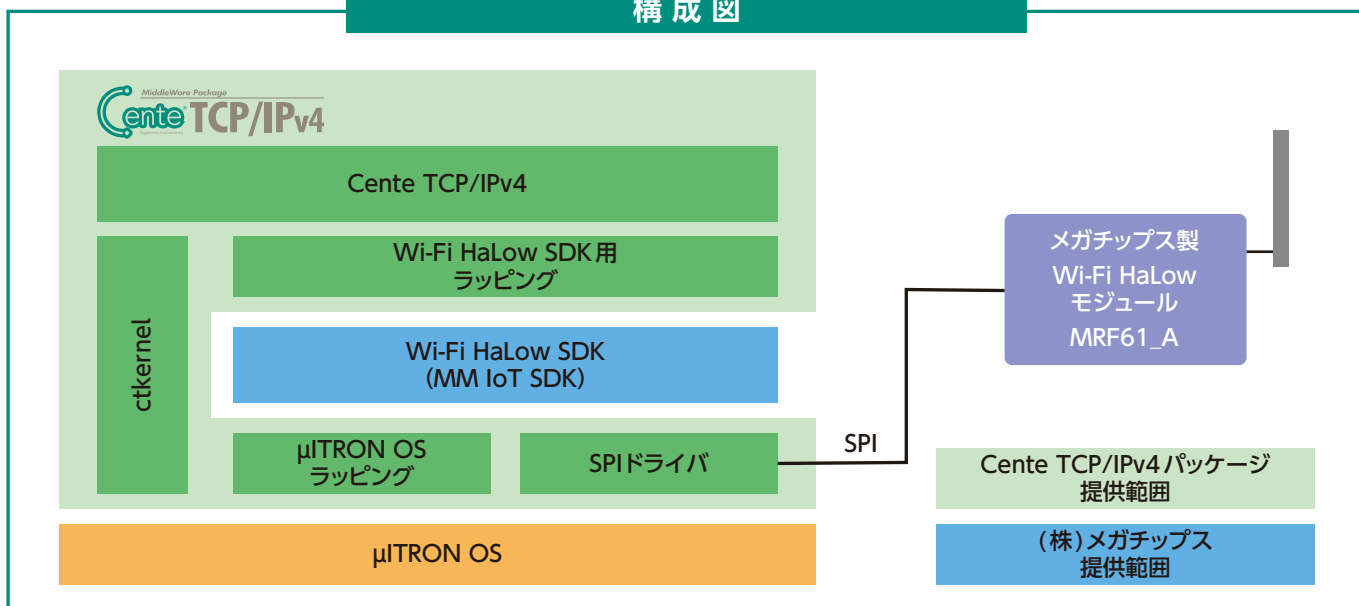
構成図

MiddleWare Package
Cente TCP/IPv4

Cente TCP/IPv4

Wi-Fi HaLow SDK用
ラッピング

ctkernel

Wi-Fi HaLow SDK
(MM IoT SDK)

μITRON OS
ラッピング

SPIドライバ

SPI

メガチップス製
Wi-Fi HaLow
モジュール
MRF61_A

Cente TCP/IPv4パッケージ
提供範囲

(株)メガチップス
提供範囲

μITRON OS